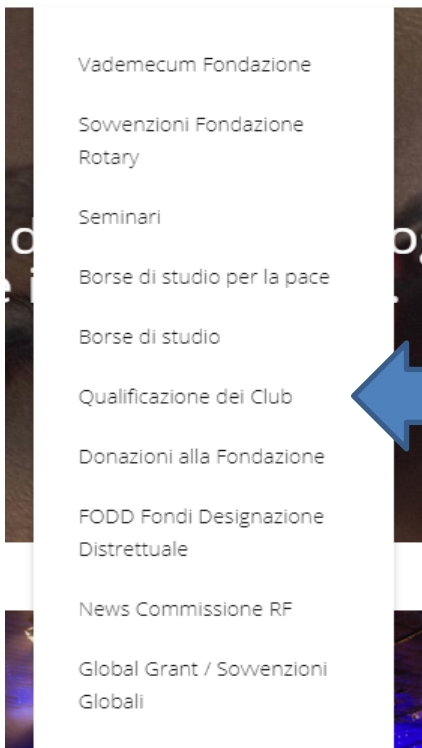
Vademecum Fondazione

Sovvenzioni Fondazione Rotary

Seminari

Borse di studio per la pace

Borse di studio

Qualificazione dei Club

Donazioni alla Fondazione

FODD Fondi Designazione Distrettuale

News Commissione RF

Global Grant / Sovvenzioni Globali